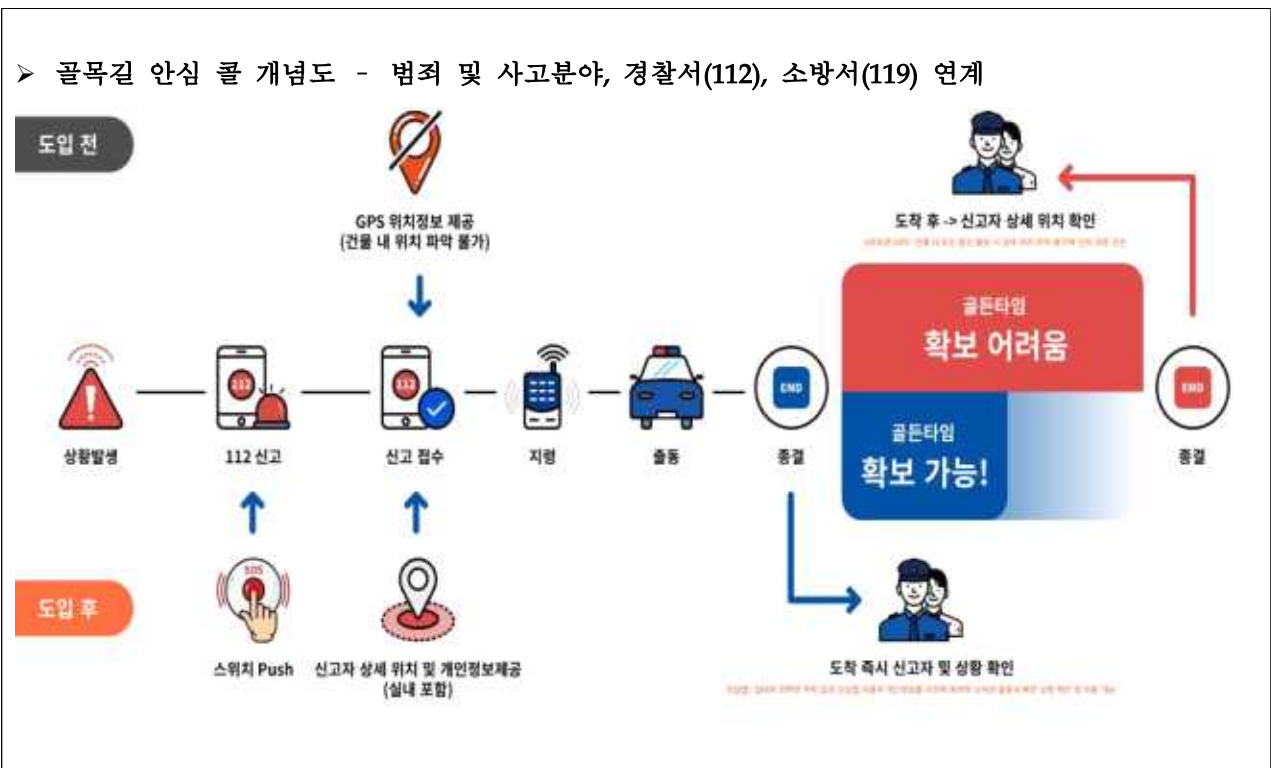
➢ 골목길 안심 콜 개념도 – 범죄 및 사고분야, 경찰서(112), 소방서(119) 연계

도입 전

GPS 위치정보 제공
(건물 내 위치 파악 불가)

도착 후 -> 신고자 상세 위치 확인

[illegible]

골든타임
확보 어려움

골든타임
확보 가능!

상황발생

112

112 신고

112

신고 접수

지령

출동

END

종결

END

종결

SOS

도입 후

스위치 Push

신고자 상세 위치 및 개인정보제공
(실내 포함)

도착 즉시 신고자 및 상황 확인

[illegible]